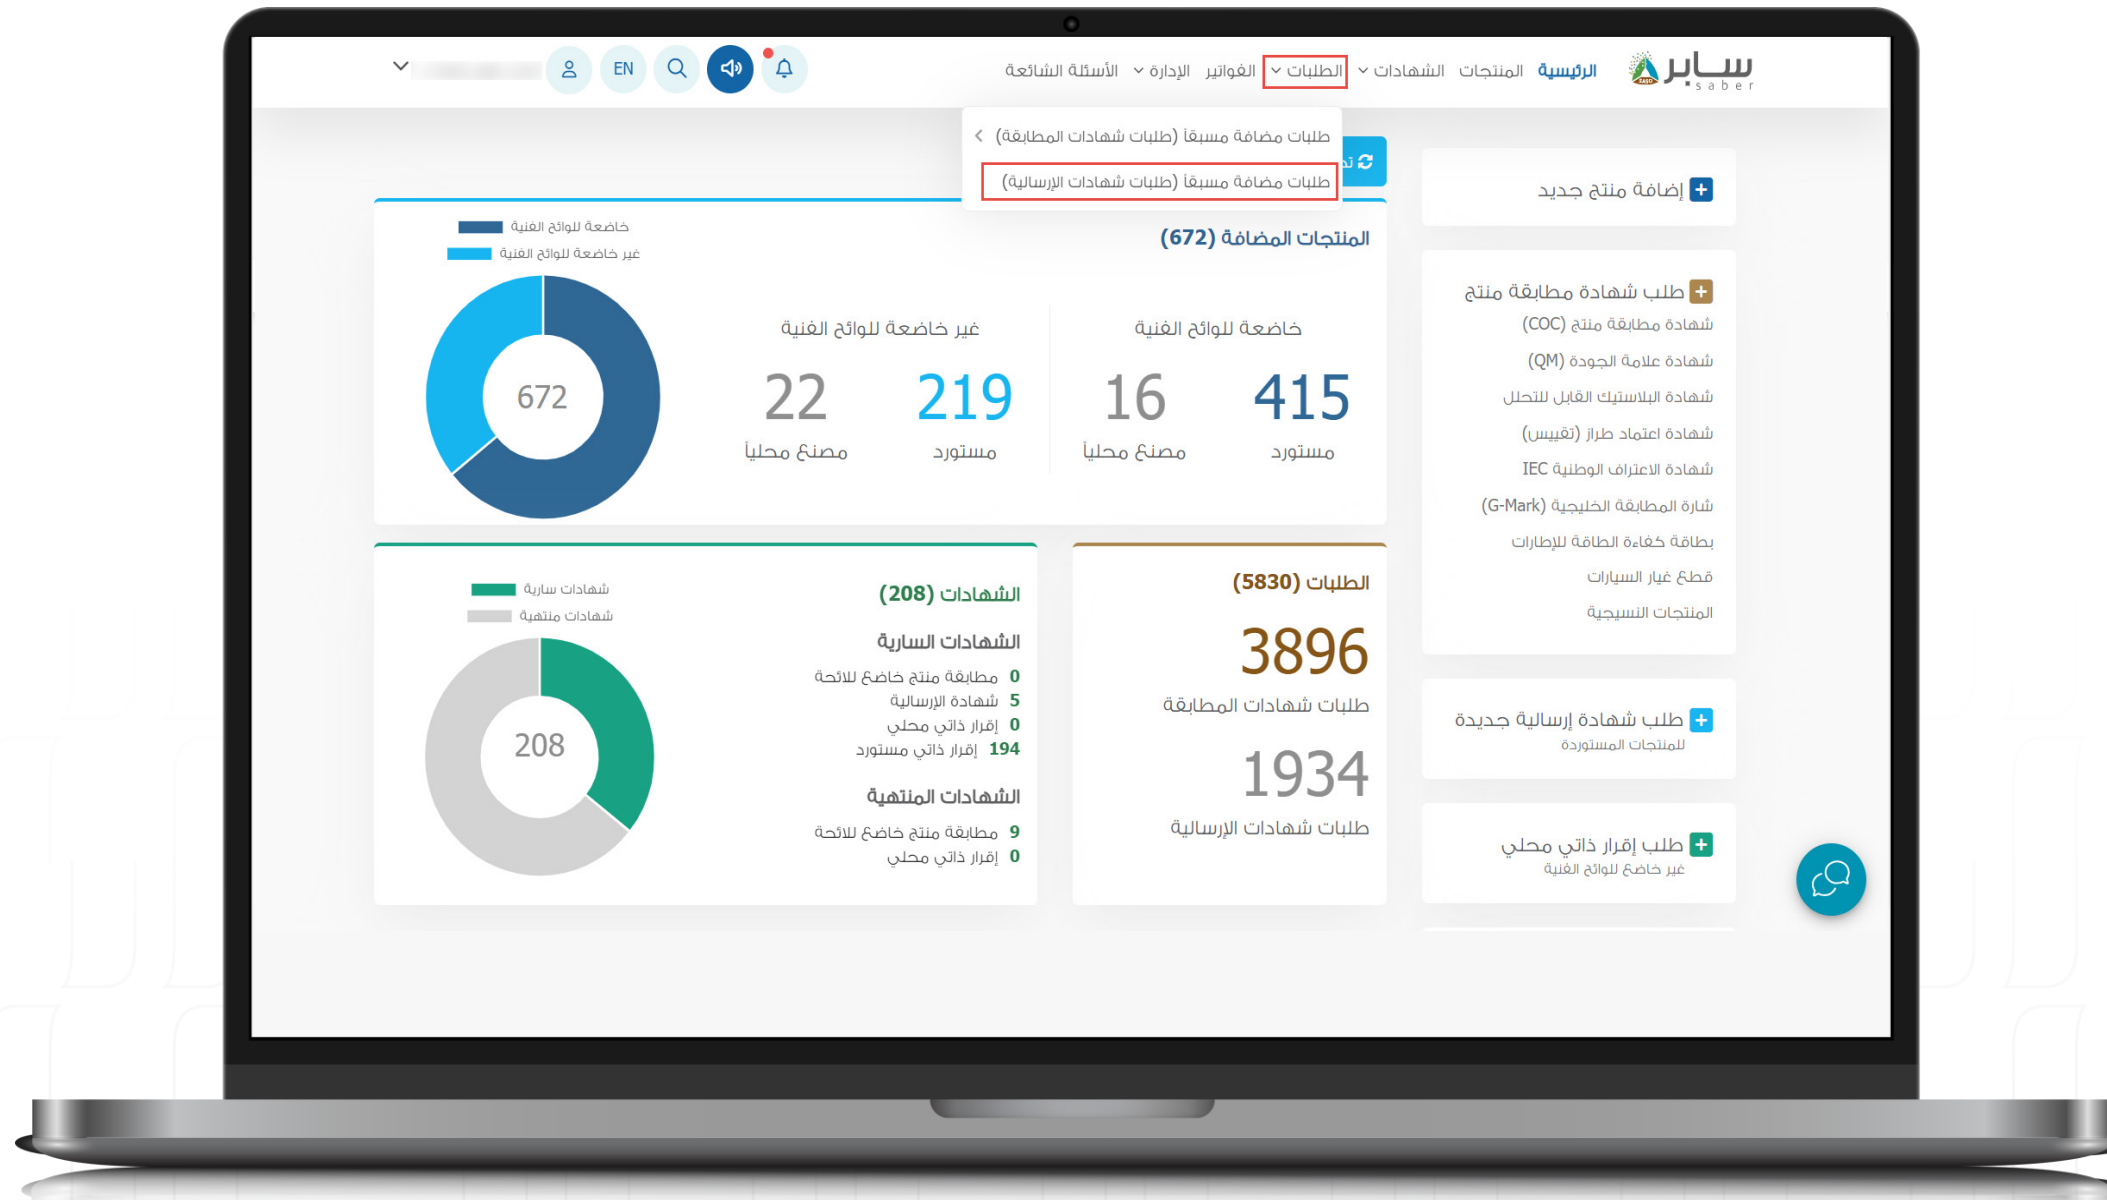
سابر saber

الرئيسية المنتجات الشهادات الطلبات الفواتير الإدارة الأسئلة الشائعة

EN

طلبات مضافة مسبقا (طلبات شهادات المطابقة)
طلبات مضافة مسبقا (طلبات شهادات الإرسالية)

إضافة منتج جديد

طلب شهادة مطابقة منتج
شهادة مطابقة منتج (COC)
شهادة علامة الجودة (QM)
شهادة البلاستيك القابل للتحلل
شهادة اعتماد طراز (تقييس)
شهادة الاعتراف الوطنية IEC
شارة المطابقة الخليجية (G-Mark)
بطاقة كفاءة الطاقة للإطارات
قطع غيار السيارات
المنتجات النسيجية

طلب شهادة إرسالية جديدة
للمنتجات المستوردة

طلب إقرار ذاتي محلي
غير خاضع للوائح الفنية

المنتجات المضافة (672)

خاضعة للوائح الفنية
غير خاضعة للوائح الفنية

خاضعة للوائح الفنية
415 مستورد
16 مصنع محليا

غير خاضعة للوائح الفنية
219 مستورد
22 مصنع محليا

672

الطلبات (5830)
3896
طلبات شهادات المطابقة
1934
طلبات شهادات الإرسالية

الشهادات (208)
شهادات سارية
شهادات منتهية

الشهادات السارية
0 مطابقة منتج خاضع للائحة
5 شهادة الإرسالية
0 إقرار ذاتي محلي
194 إقرار ذاتي مستورد

الشهادات المنتهية
9 مطابقة منتج خاضع للائحة
0 إقرار ذاتي محلي

208